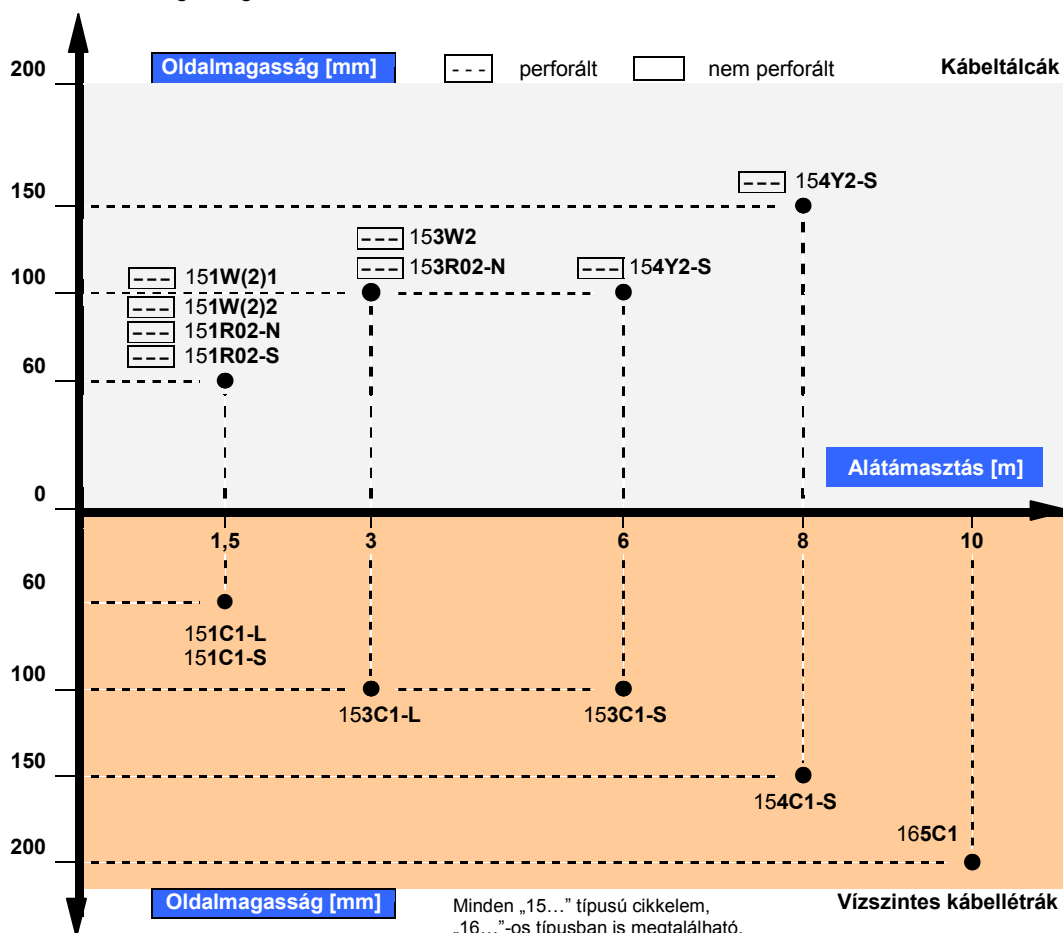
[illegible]

200
Oldalmagasság [mm]
- - - perforált
nem perforált
Kábeltálcák

150
- - - 154Y2-S

- - - 153W2
- - - 153R02-N
- - - 154Y2-S
100
- - - 151W(2)1
- - - 151W(2)2
- - - 151R02-N
- - - 151R02-S
60

Alátámasztás [m]
0

1,5
3
6
8
10

60
151C1-L
151C1-S
100
153C1-L
153C1-S
150
154C1-S
165C1
200

Oldalmagasság [mm]
Minden „15…" típusú cikkelem, „16…"-os típusban is megtalálható.
Vízszintes kábellétrák